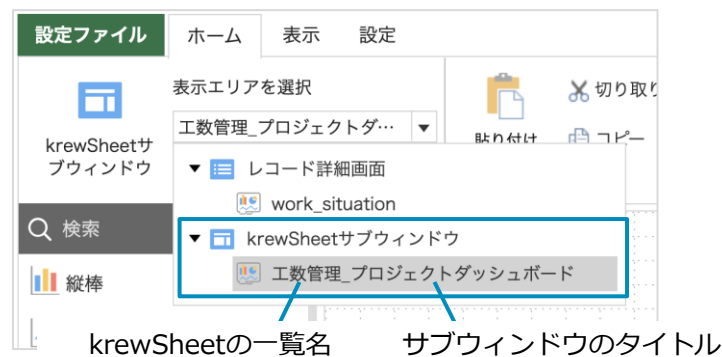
設定ファイル
ホーム
表示
設定

krewSheetサブウィンドウ

表示エリアを選択
工数管理_プロジェクトダ…

貼り付け
切り取り
コピー

検索
縦棒

レコード詳細画面
work_situation
krewSheetサブウィンドウ
工数管理_プロジェクトダッシュボード

krewSheetの一覧名
サブウィンドウのタイトル